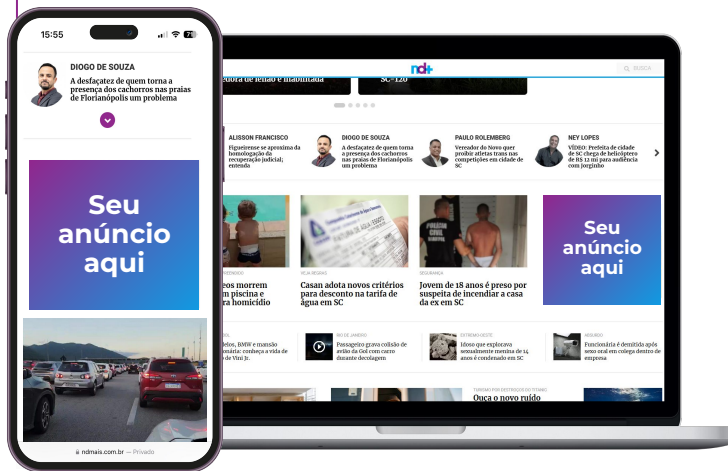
15:55

DIOGO DE SOUZA
A desfaçatez de quem torna a presença dos cachorros nas praias de Florianópolis um problema

Seu anúncio aqui

ndmais.com.br — Privado

nd+

BUSCA

ALISSON FRANCISCO
Figueirense se aproxima da homologação da recuperação judicial; entenda

DIOGO DE SOUZA
A desfaçatez de quem torna a presença dos cachorros nas praias de Florianópolis um problema

PAULO ROLEMBERG
Vereador do Novo quer proibir atletas trans nas competições em cidade de SC

NEY LOPES
VÍDEO: Prefeita de cidade de SC chega de helicóptero de R$ 12 mi para audiência com Jorginho

eos morrem m piscina e para homicídio

Casan adota novos critérios para desconto na tarifa de água em SC

SEGURANÇA
Jovem de 18 anos é preso por suspeita de incendiar a casa da ex em SC

Seu anúncio aqui

RIO DE JANEIRO
Passageiro grava colisão de avião da Gol com carro durante decolagem

Idoso que explorava sexualmente menina de 14 anos é condenado em SC

Funcionária é demitida após sexo oral em colega dentro de empresa

Ouça o novo ruído